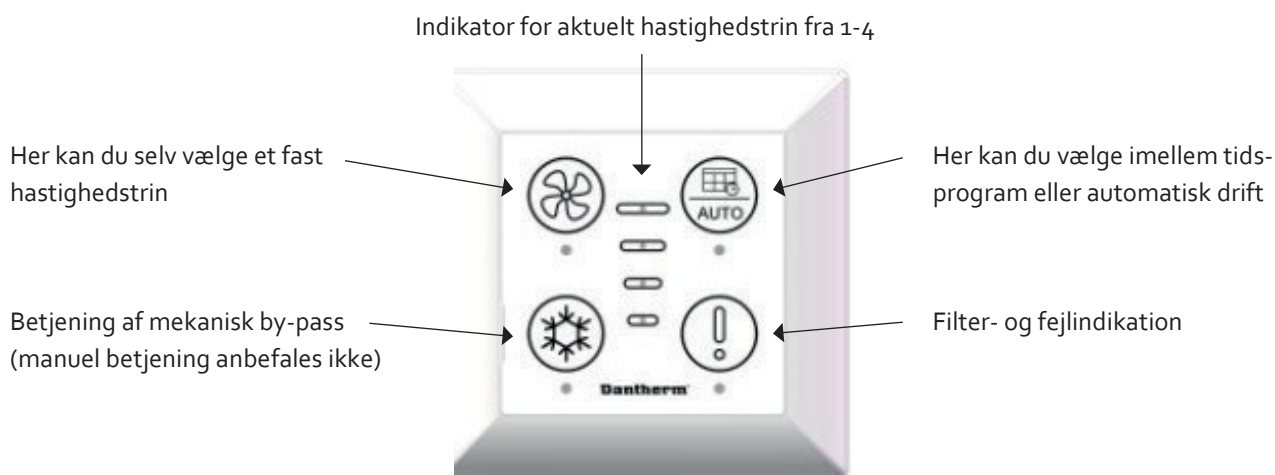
Indikator for aktuelt hastighedstrin fra 1-4

Her kan du selv vælge et fast hastighedstrin

Her kan du vælge imellem tidsprogram eller automatisk drift

AUTO

Betjening af mekanisk by-pass (manuel betjening anbefales ikke)

Filter- og fejlindikation

Dantherm